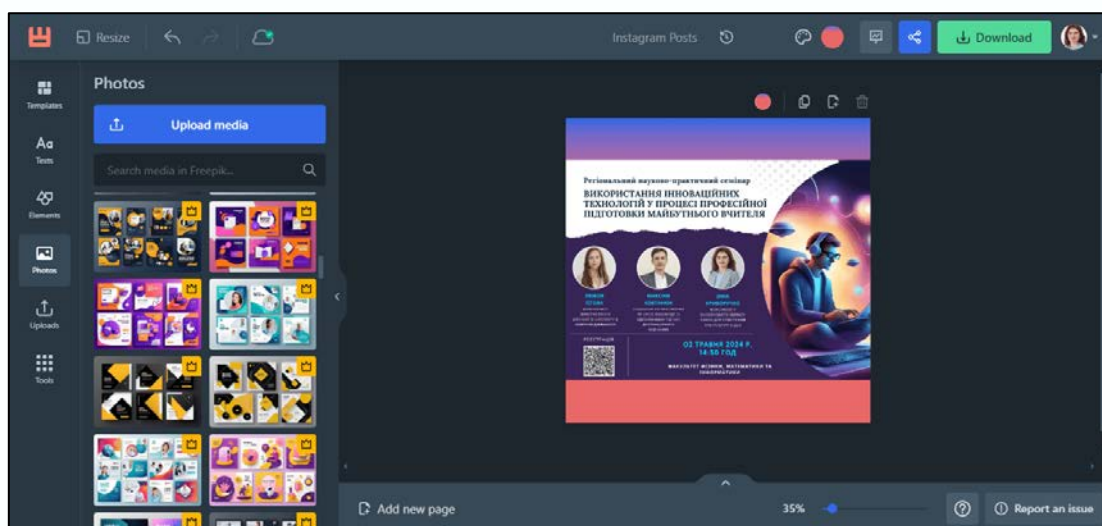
Resize

Instagram Posts

Download

Templates

Texts

Elements

Photos

Uploads

Tools

Photos

Upload media

Search media in Freepik...

Регіональний науково-практичний семінар

ВИКОРИСТАННЯ ІННОВАЦІЙНИХ ТЕХНОЛОГІЙ У ПРОЦЕСІ ПРОФЕСІЙНОЇ ПІДГОТОВКИ МАЙБУТНЬОГО ВЧИТЕЛЯ

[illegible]

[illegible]

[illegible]

02 ТРАВНЯ 2024 Р. 14:50 ГОД

ФАКУЛЬТЕТ ФІЗИКИ, МАТЕМАТИКИ ТА ІНФОРМАТИКИ

Add new page

35%

Report an issue